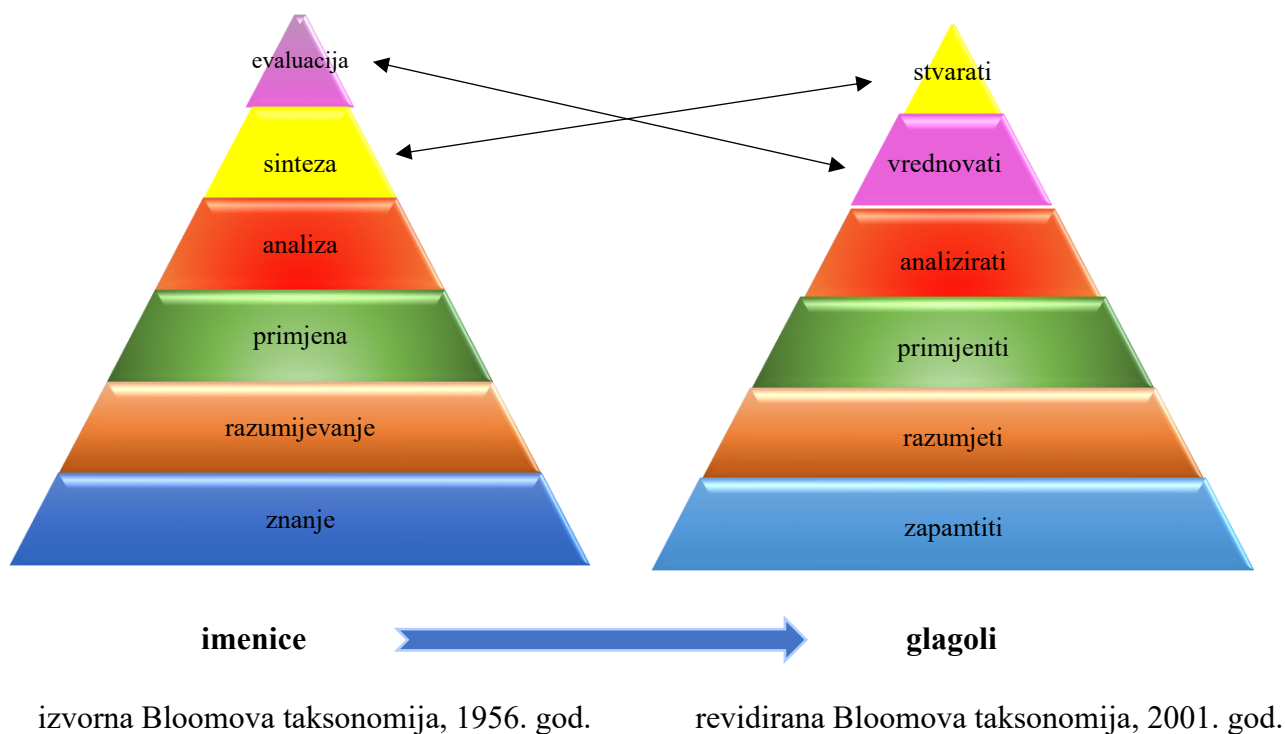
evaluacija
sinteza
analiza
primjena
razumijevanje
znanje

stvarati
vrednovati
analizirati
primijeniti
razumjeti
zapamtiti

**imenice**

**glagoli**

izvorna Bloomova taksonomija, 1956. god.

revidirana Bloomova taksonomija, 2001. god.